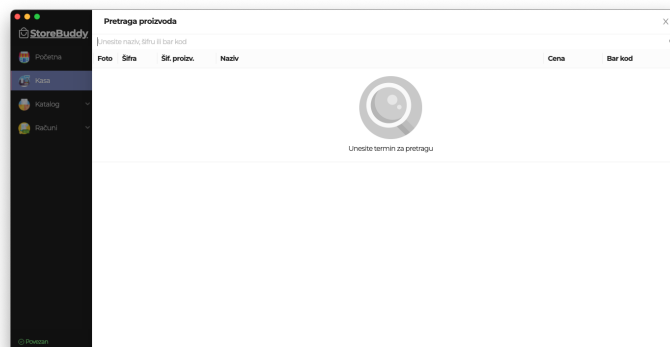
StoreBuddy

Početna

Kasa

Katalog

Računi

Povezan

Pretraga proizvoda

X

Unesite naziv, šifru ili bar kod

| Foto | Šifra | Šif. proizv. | Naziv | Cena | Bar kod |
|---|---|---|---|---|---|

Unesite termin za pretragu